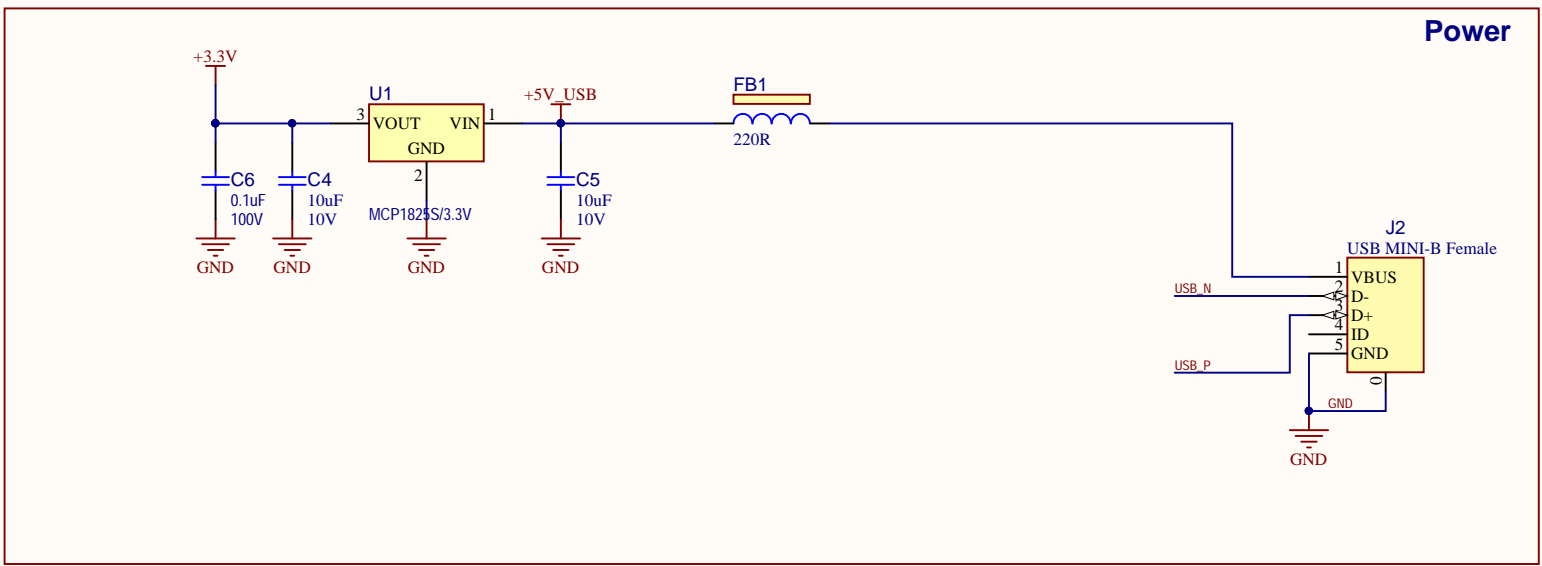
Power

+3.3V

U1

3 VOUT VIN 1

GND

2

MCP1825S/3.3V

+5V_USB

FB1

220R

C6
0.1uF
100V

C4
10uF
10V

C5
10uF
10V

GND GND GND GND

J2
USB MINI-B Female

1 VBUS
2 D-
3 D+
4 ID
5 GND
0

USB_N

USB_P

GND

GND